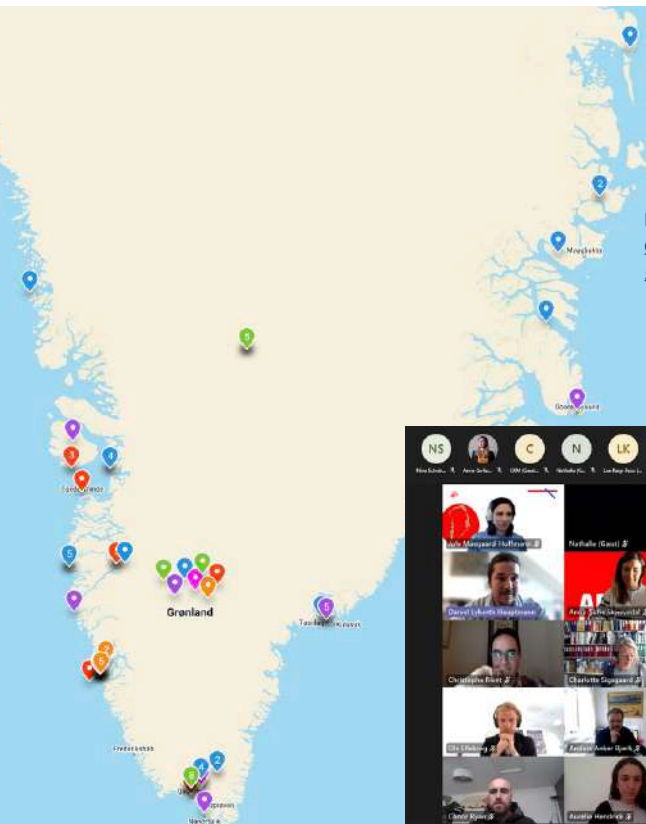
2
Mestersvig
5
Scoresbysund
3
4
Uummannaq
5
Grønland
Tasiilaq Kulusuk
2
5
2
4
Paamiut
2
8
Qaqortoq
Narsarsuaq
NS
C
N
LK
Julie Marqvard Hoffmann
Nathalie (Gast)
Daniel Lykke Haagensen
Anne Sofie Skjoldbild
Christopher Rant
Charlotte Sigsgaard
Ole Elleberg
Andreas Anker Bjerk
Carol Ryan
Annelie Hendrick